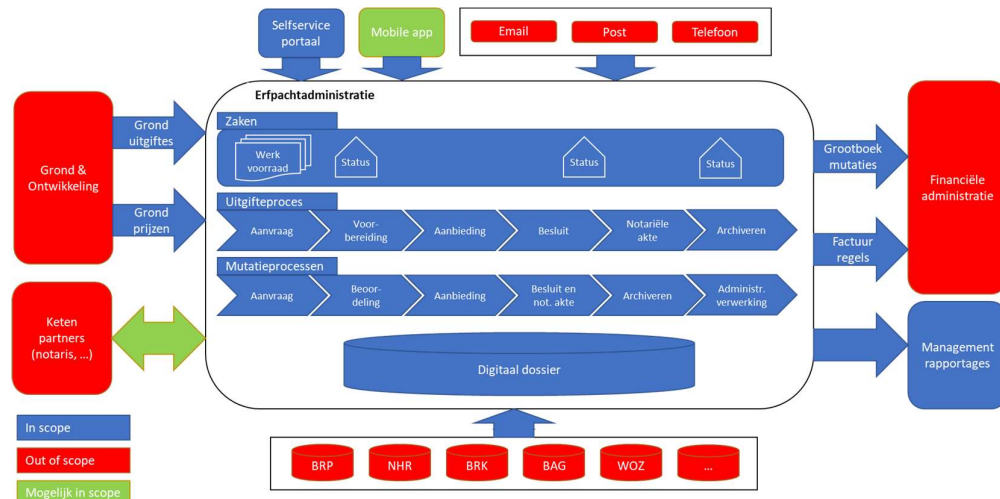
Selfservice portaal

Mobile app

Email

Post

Telefoon

Erfpachtadministratie

Grond & Ontwikkeling

Grond uitgiftes

Grond prijzen

Zaken

Werk voorraad

Status

Status

Status

Uitgifteproces

Aanvraag

Voorbereiding

Aanbieding

Besluit

Notariële akte

Archiveren

Mutatieprocessen

Aanvraag

Beoordeling

Aanbieding

Besluit en not. akte

Archiveren

Administr. verwerking

Digitaal dossier

Grootboek mutaties

Factuur regels

Financiële administratie

Management rapportages

Keten partners (notaris, ...)

In scope

Out of scope

Mogelijk in scope

BRP

NHR

BRK

BAG

WOZ

...